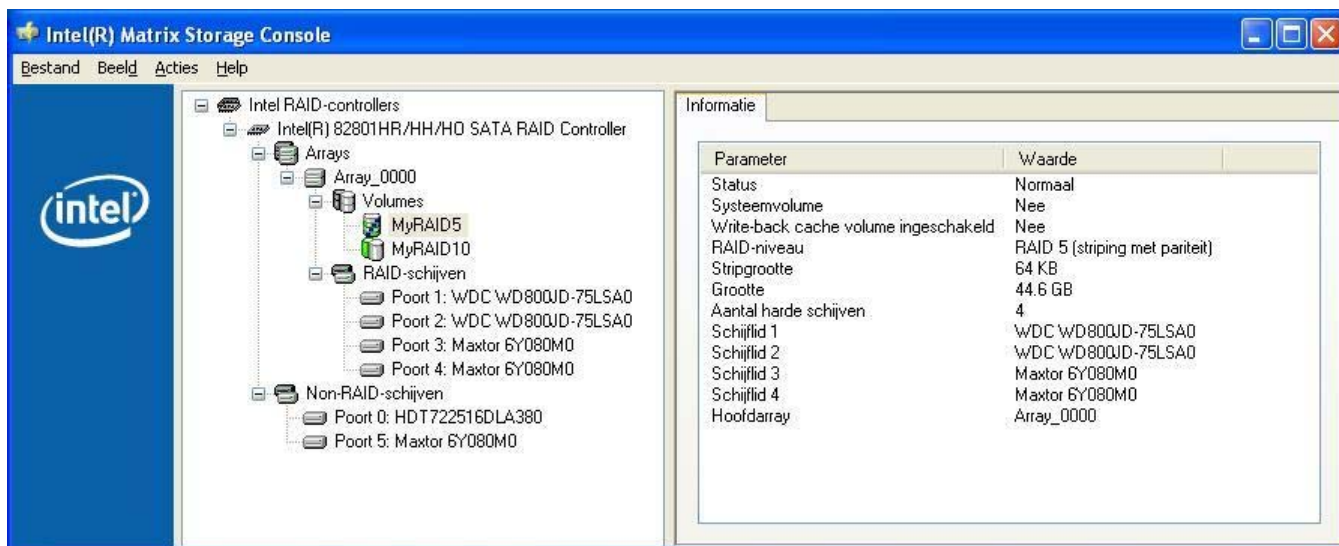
Intel(R) Matrix Storage Console

Bestand Beeld Acties Help

intel

Intel RAID-controllers
Intel(R) 82801HR/HH/HO SATA RAID Controller
Arrays
Array_0000
Volumes
MyRAID5
MyRAID10
RAID-schijven
Poort 1: WDC WD800JD-75LSA0
Poort 2: WDC WD800JD-75LSA0
Poort 3: Maxtor 6Y080M0
Poort 4: Maxtor 6Y080M0
Non-RAID-schijven
Poort 0: HDT722516DLA380
Poort 5: Maxtor 6Y080M0

Informatie

| Parameter | Waarde |
|---|---|
| Status | Normaal |
| Systeemvolume | Nee |
| Write-back cache volume ingeschakeld | Nee |
| RAID-niveau | RAID 5 (striping met pariteit) |
| Stripgrootte | 64 KB |
| Grootte | 44.6 GB |
| Aantal harde schijven | 4 |
| Schijflid 1 | WDC WD800JD-75LSA0 |
| Schijflid 2 | WDC WD800JD-75LSA0 |
| Schijflid 3 | Maxtor 6Y080M0 |
| Schijflid 4 | Maxtor 6Y080M0 |
| Hoofdarray | Array_0000 |